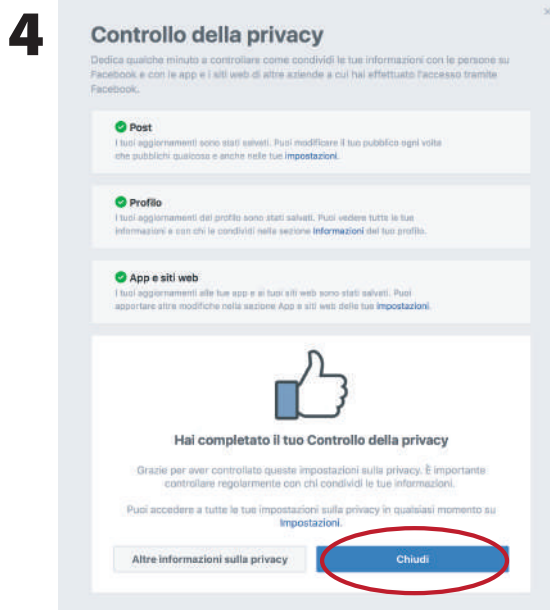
4

Controllo della privacy

Dedica qualche minuto a controllare come condividi le tue informazioni con le persone su Facebook e con le app e i siti web di altre aziende a cui hai effettuato l'accesso tramite Facebook.

Post
I tuoi aggiornamenti sono stati salvati. Puoi modificare il tuo pubblico ogni volta che pubblichi qualcosa e anche nelle tue impostazioni.

Profilo
I tuoi aggiornamenti del profilo sono stati salvati. Puoi vedere tutte le tue informazioni e con chi le condividi nella sezione Informazioni del tuo profilo.

App e siti web
I tuoi aggiornamenti alle tue app e ai tuoi siti web sono stati salvati. Puoi apportare altre modifiche nella sezione App e siti web delle tue impostazioni.

Hai completato il tuo Controllo della privacy

Grazie per aver controllato queste impostazioni sulla privacy. È importante controllare regolarmente con chi condividi le tue informazioni.

Puoi accedere a tutte le tue impostazioni sulla privacy in qualsiasi momento su Impostazioni.

Altre informazioni sulla privacy

Chiudi